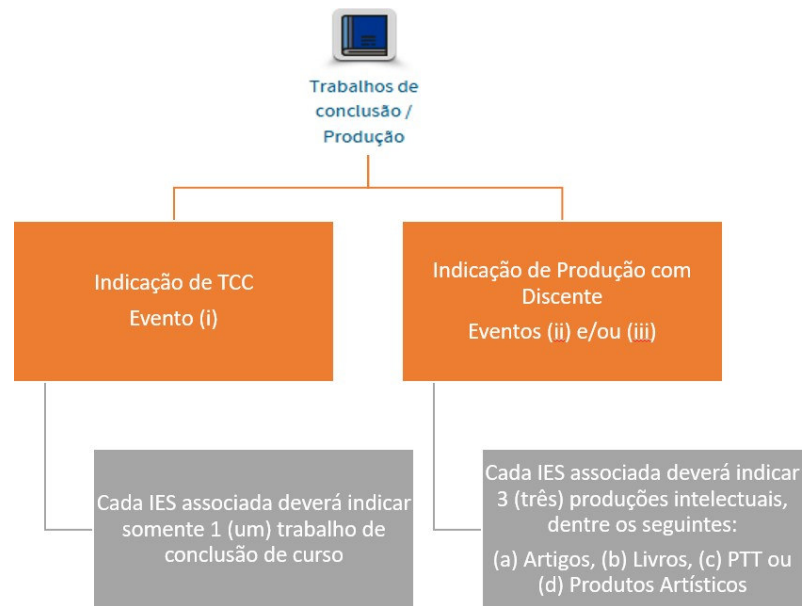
Trabalhos de conclusão / Produção

Indicação de TCC
Evento (i)

Indicação de Produção com Discente
Eventos (ii) e/ou (iii)

Cada IES associada deverá indicar somente 1 (um) trabalho de conclusão de curso

Cada IES associada deverá indicar 3 (três) produções intelectuais, dentre os seguintes:

(a) Artigos, (b) Livros, (c) PTT ou (d) Produtos Artísticos